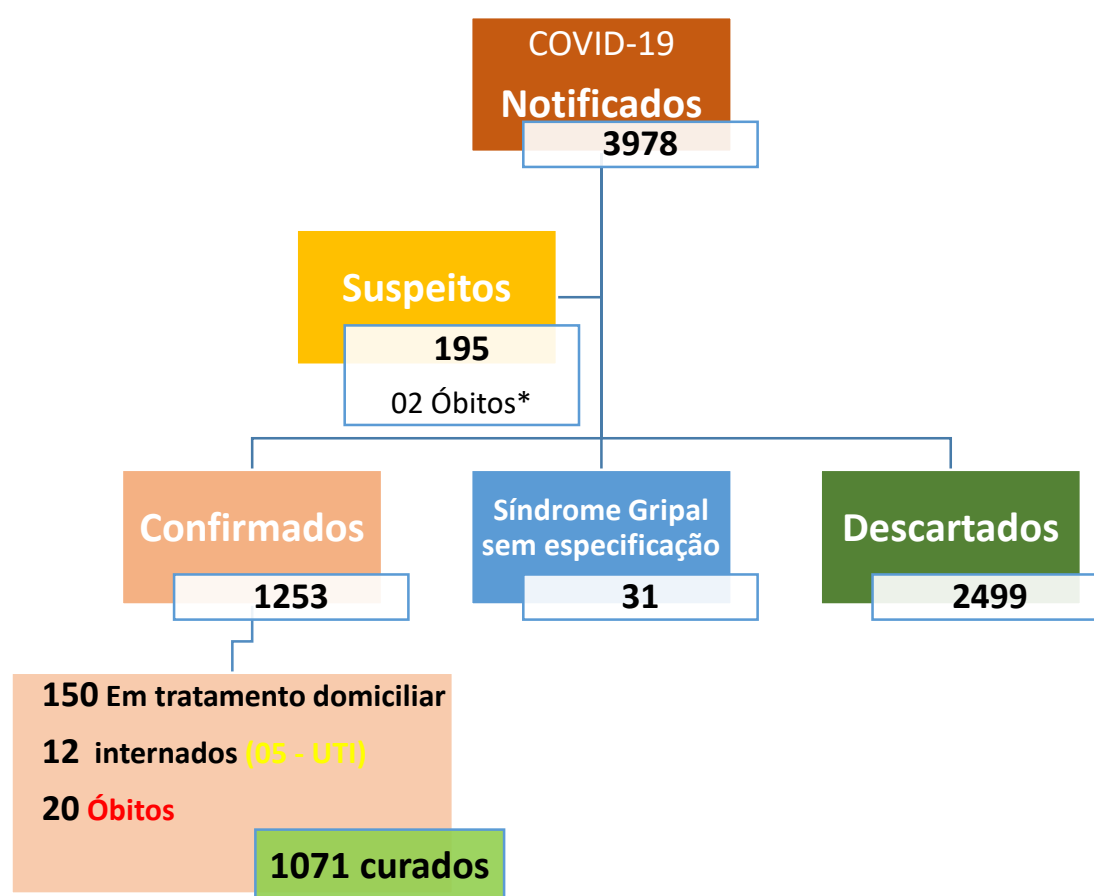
COVID-19
Notificados
3978

Suspeitos
195
02 Óbitos*

Confirmados
1253

Síndrome Gripal sem especificação
31

Descartados
2499

150 Em tratamento domiciliar
12 internados (05 - UTI)
20 Óbitos
1071 curados